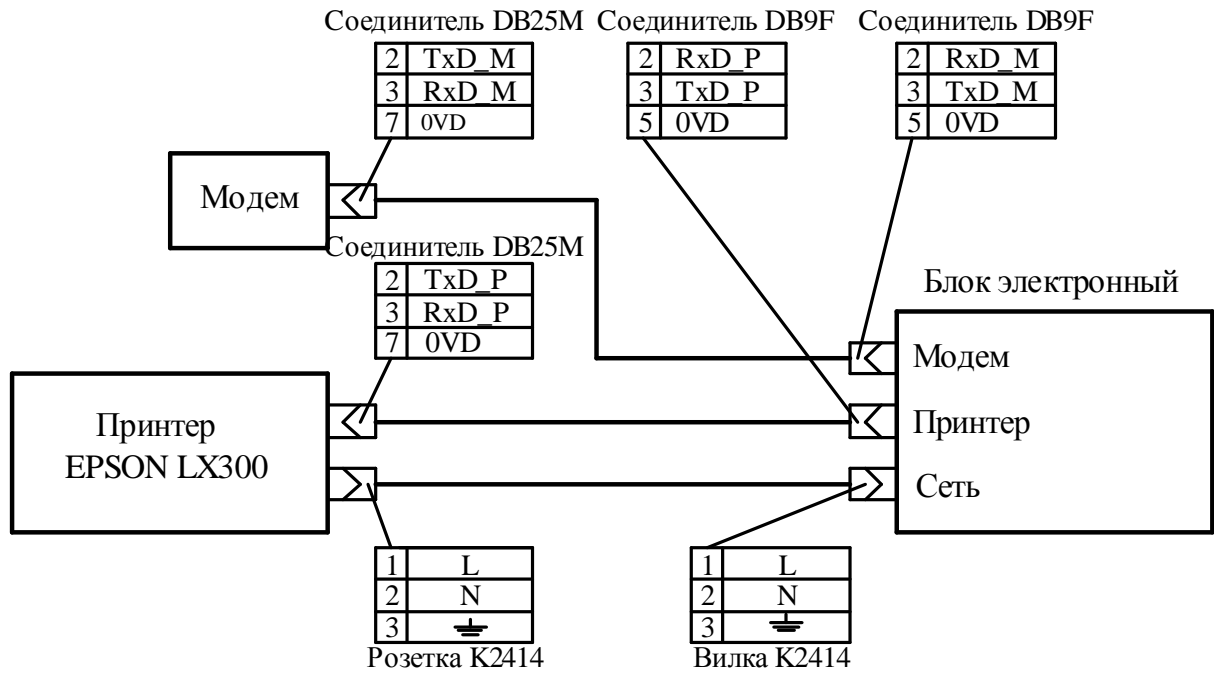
Соединитель DB25M

| 2 | TxD_M |
|---|---|
| 3 | RxD_M |
| 7 | 0VD |

Соединитель DB9F

| 2 | RxD_P |
|---|---|
| 3 | TxD_P |
| 5 | 0VD |

Соединитель DB9F

| 2 | RxD_M |
|---|---|
| 3 | TxD_M |
| 5 | 0VD |

Модем

Соединитель DB25M

| 2 | TxD_P |
|---|---|
| 3 | RxD_P |
| 7 | 0VD |

Блок электронный

Модем

Принтер

Сеть

Принтер
EPSON LX300

| 1 | L |
|---|---|
| 2 | N |
| 3 | ⏚ |

Розетка К2414

| 1 | L |
|---|---|
| 2 | N |
| 3 | ⏚ |

Вилка К2414